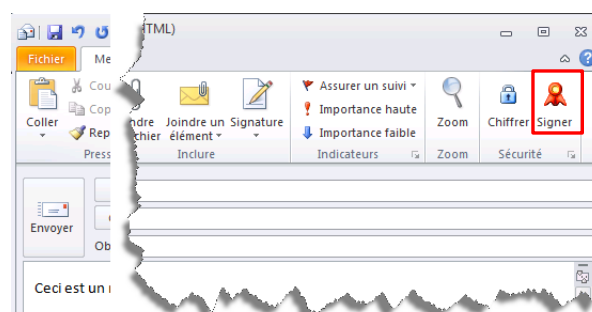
TML)
Fichier
Me
Coller
Cou
Cop
Rep
Press
ndre
chier
Joindre un élément
Signature
Inclure
Assurer un suivi
Importance haute
Importance faible
Indicateurs
Zoom
Zoom
Chiffrer
Signer
Sécurité
Envoyer
Ob
Ceci est un